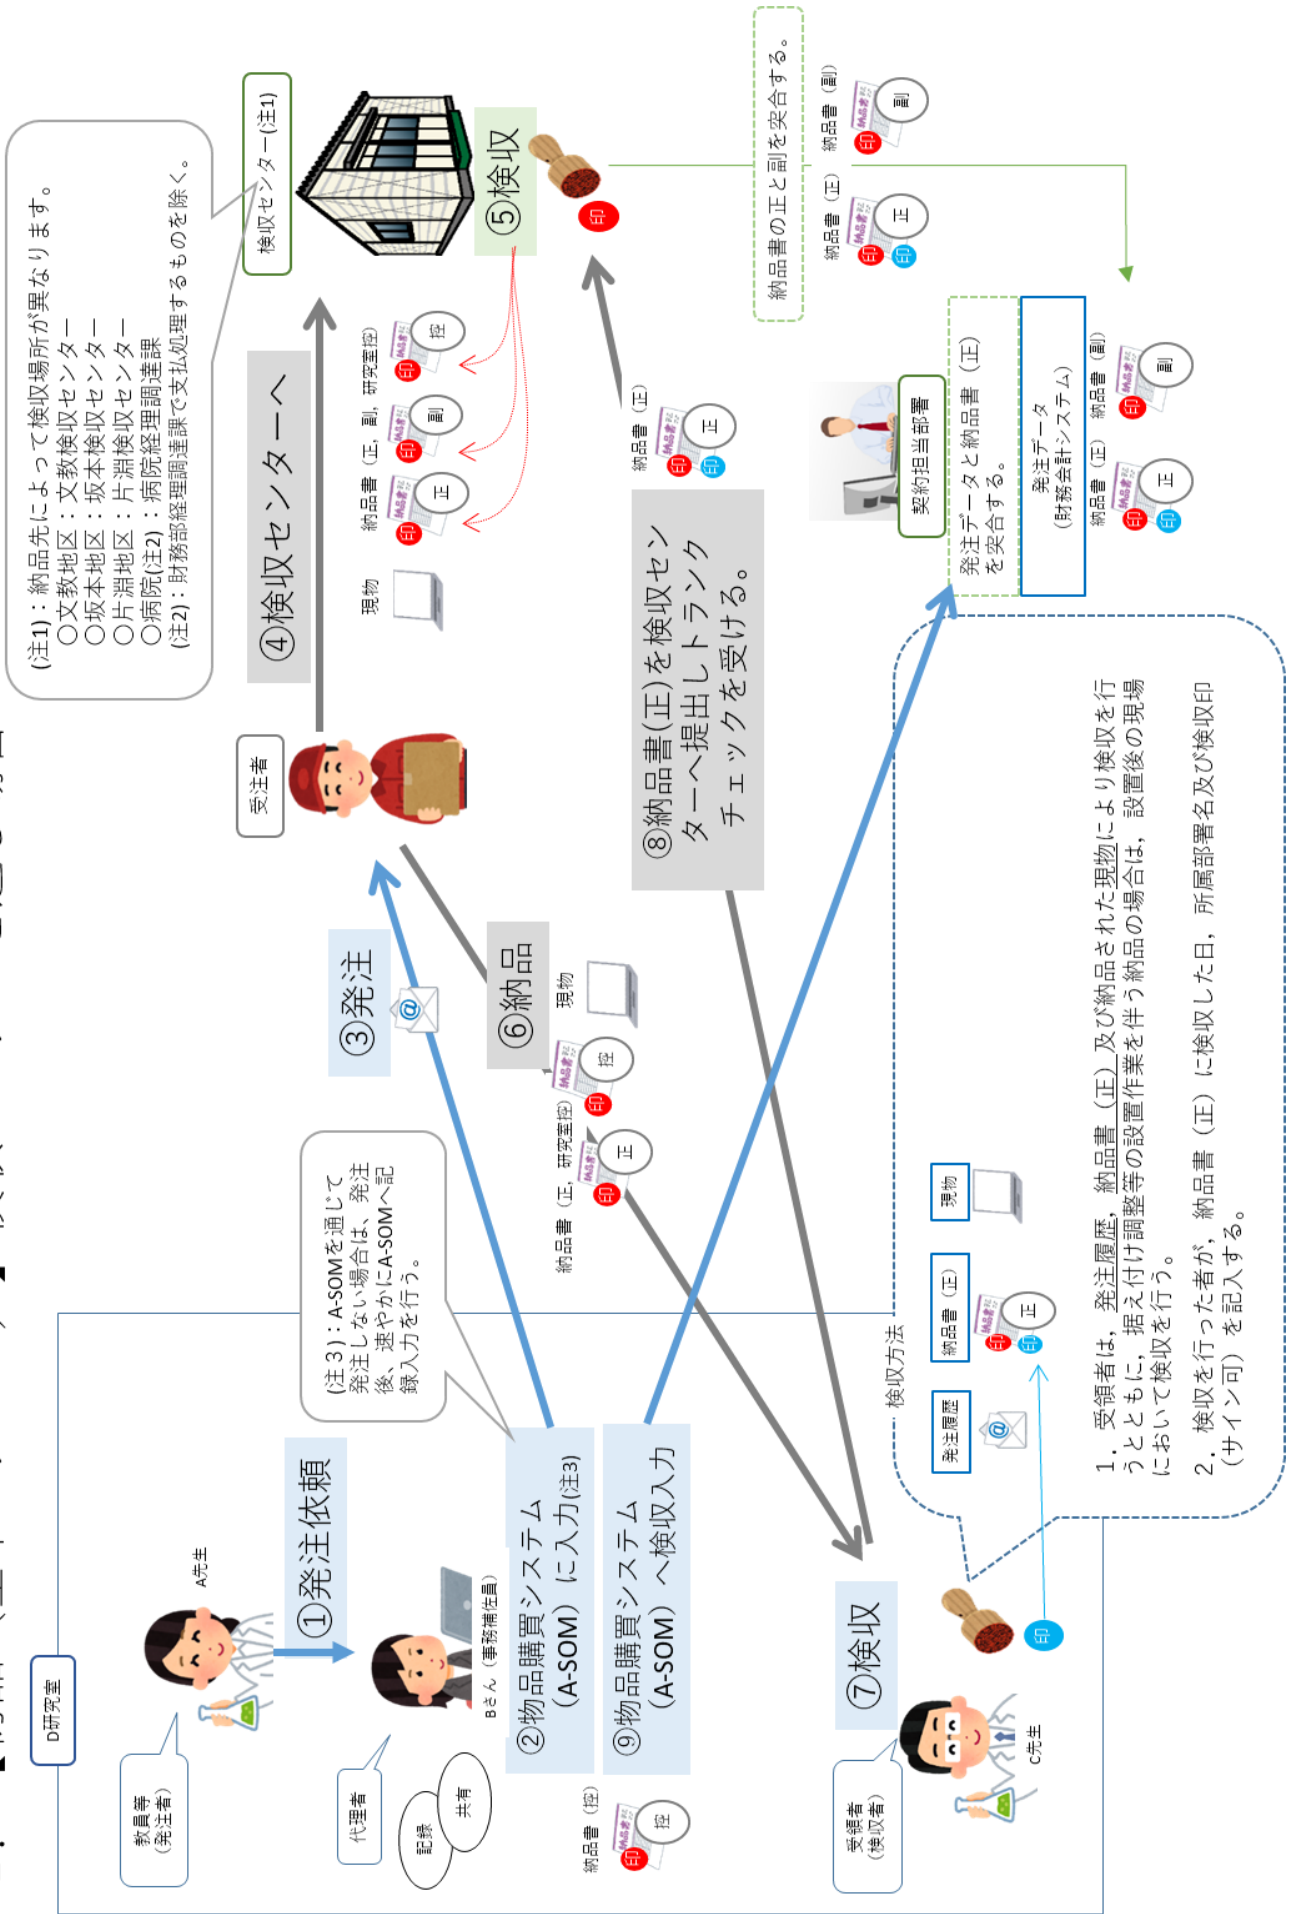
(注1)：納品先によって検収場所が異なります。
○文教地区：文教検収センター
○坂本地区：坂本検収センター
○片淵地区：片淵検収センター
○病院(注2)：病院経理調達課
(注2)：財務部経理調達課で支払処理するものを除く。

検収センター(注1)

⑤検収

印

納品書の正と副を突合する。

納品書（正）　正　印　印
納品書（副）　副　印

④検収センターへ

現物

納品書（正，副，研究室控）　正　副　控　印

納品書（正）　正　印　印

契約担当部署

発注データと納品書（正）を突合する。

発注データ（財務会計システム）

納品書（正）　正　印　印
納品書（副）　副　印

受注者

⑧納品書(正)を検収センターへ提出しトランクチェックを受ける。

③発注

⑥納品

現物

納品書（正，研究室控）　正　控　印

(注3)：A-SOMを通じて発注しない場合は、発注後、速やかにA-SOMへ記録入力を行う。

D研究室

A先生

①発注依頼

Bさん（事務補佐員）

教員等（発注者）

代理者

記録

共有

②物品購買システム（A-SOM）に入力(注3)

⑨物品購買システム（A-SOM）へ検収入力

納品書（控）　控　印

⑦検収

受領者（検収者）

C先生

印

検収方法

発注履歴

納品書（正）　正　印　印

現物

1．受領者は，発注履歴，納品書（正）及び納品された現物により検収を行うとともに，据え付け調整等の設置作業を伴う納品の場合は，設置後の現場において検収を行う。
2．検収を行った者が，納品書（正）に検収した日，所属部署名及び検収印（サイン可）を記入する。